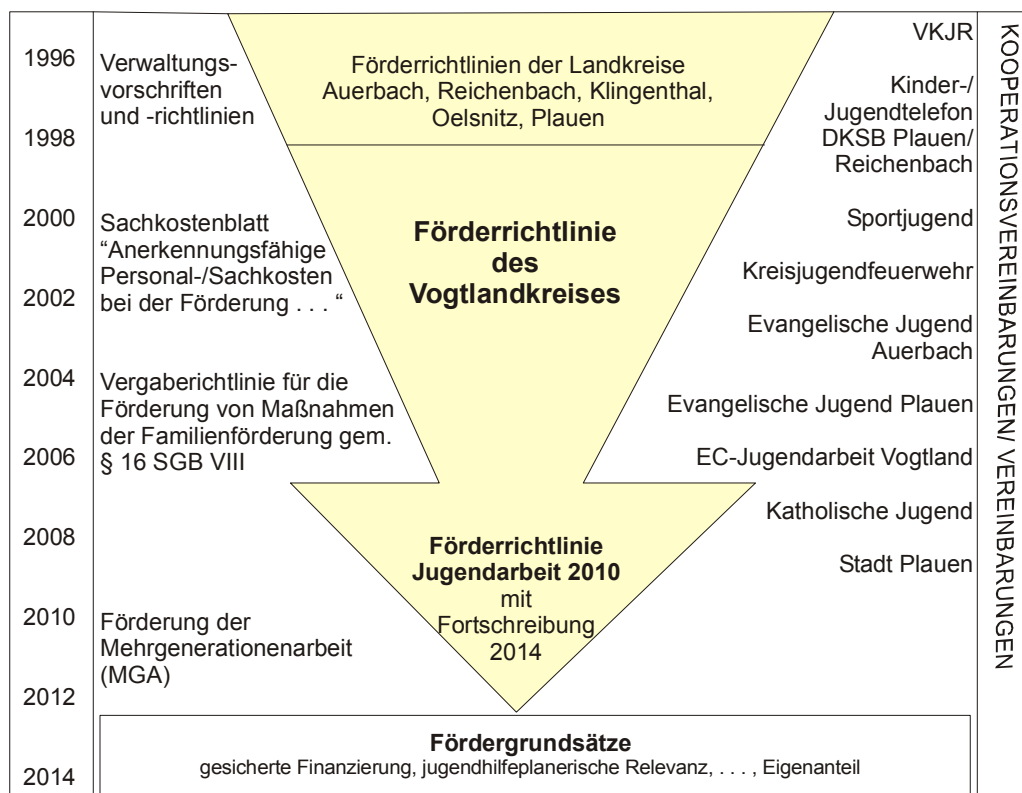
1996

1998

2000

2002

2004

2006

2008

2010

2012

2014

Verwaltungsvorschriften und -richtlinien

Sachkostenblatt “Anerkennungsfähige Personal-/Sachkosten bei der Förderung . . . “

Vergaberichtlinie für die Förderung von Maßnahmen der Familienförderung gem. § 16 SGB VIII

Förderung der Mehrgenerationenarbeit (MGA)

Förderrichtlinien der Landkreise Auerbach, Reichenbach, Klingenthal, Oelsnitz, Plauen

**Förderrichtlinie des Vogtlandkreises**

**Förderrichtlinie Jugendarbeit 2010** mit Fortschreibung 2014

VKJR

Kinder-/ Jugendtelefon DKSB Plauen/ Reichenbach

Sportjugend

Kreisjugendfeuerwehr

Evangelische Jugend Auerbach

Evangelische Jugend Plauen

EC-Jugendarbeit Vogtland

Katholische Jugend

Stadt Plauen

KOOPERATIONSVEREINBARUNGEN/ VEREINBARUNGEN

**Fördergrundsätze**
gesicherte Finanzierung, jugendhilfeplanerische Relevanz, . . . , Eigenanteil